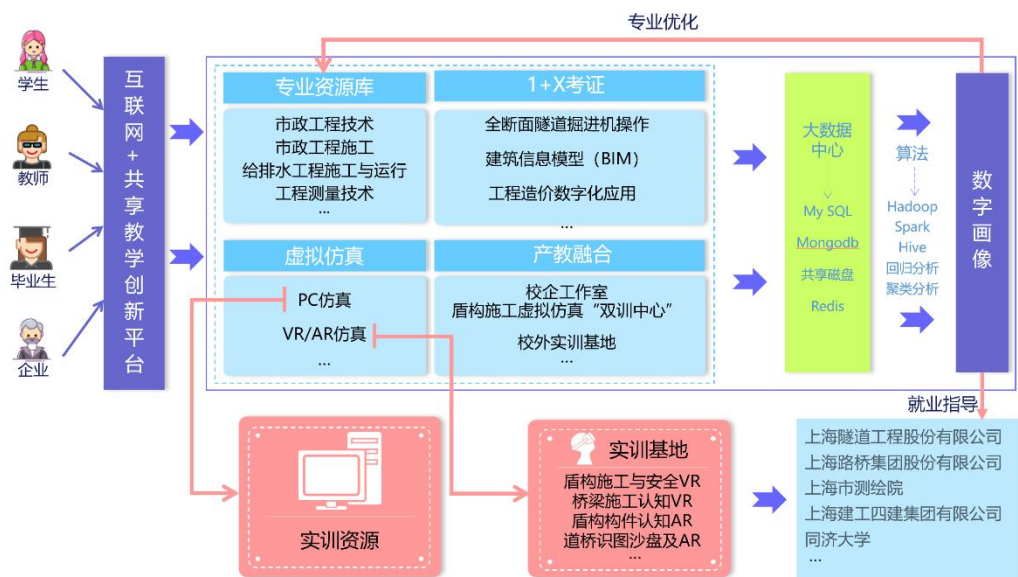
专业优化

学生

教师

毕业生

企业

互联网+共享教学创新平台

专业资源库

市政工程技术
市政工程施工
给排水工程施工与运行
工程测量技术
...

1+X考证

全断面隧道掘进机操作
建筑信息模型（BIM）
工程造价数字化应用
...

虚拟仿真

PC仿真
VR/AR仿真
...

产教融合

校企工作室
盾构施工虚拟仿真“双训中心”
校外实训基地
...

大数据中心

My SQL
Mongodb
共享磁盘
Redis

算法

Hadoop
Spark
Hive
回归分析
聚类分析

数字画像

就业指导

实训资源

实训基地

盾构施工与安全VR
桥梁施工认知VR
盾构构件认知AR
道桥识图沙盘及AR

上海隧道工程股份有限公司
上海路桥集团股份有限公司
上海市测绘院
上海建工四建集团有限公司
同济大学
...